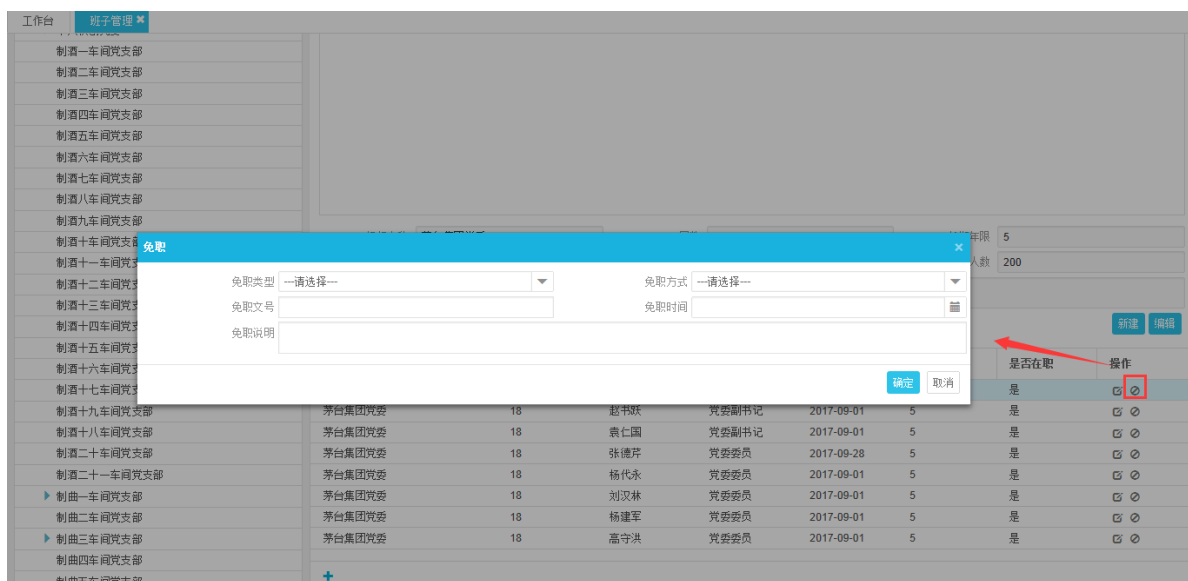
工作台 班子管理 ✖

制酒一车间党支部
制酒二车间党支部
制酒三车间党支部
制酒四车间党支部
制酒五车间党支部
制酒六车间党支部
制酒七车间党支部
制酒八车间党支部
制酒九车间党支部
制酒十车间党支部
制酒十一车间党支
制酒十二车间党支
制酒十三车间党支
制酒十四车间党支
制酒十五车间党支
制酒十六车间党支
制酒十七车间党支
制酒十九车间党支部
制酒十八车间党支部
制酒二十车间党支部
制酒二十一车间党支部
制曲一车间党支部
制曲二车间党支部
制曲三车间党支部
制曲四车间党支部

免职 ×
免职类型 ---请选择---
免职方式 ---请选择---
免职文号
免职时间
免职说明
确定 取消

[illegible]年限 5
人数 200
新建 编辑

| | | | | | | 是否在职 | 操作 |
|---|---|---|---|---|---|---|---|
| | | | | | | 是 | |
| 茅台集团党委 | 18 | 赵书跃 | 党委副书记 | 2017-09-01 | 5 | 是 | |
| 茅台集团党委 | 18 | 袁仁国 | 党委副书记 | 2017-09-01 | 5 | 是 | |
| 茅台集团党委 | 18 | 张德芹 | 党委委员 | 2017-09-28 | 5 | 是 | |
| 茅台集团党委 | 18 | 杨代永 | 党委委员 | 2017-09-01 | 5 | 是 | |
| 茅台集团党委 | 18 | 刘汉林 | 党委委员 | 2017-09-01 | 5 | 是 | |
| 茅台集团党委 | 18 | 杨建军 | 党委委员 | 2017-09-01 | 5 | 是 | |
| 茅台集团党委 | 18 | 高守洪 | 党委委员 | 2017-09-01 | 5 | 是 | |

+